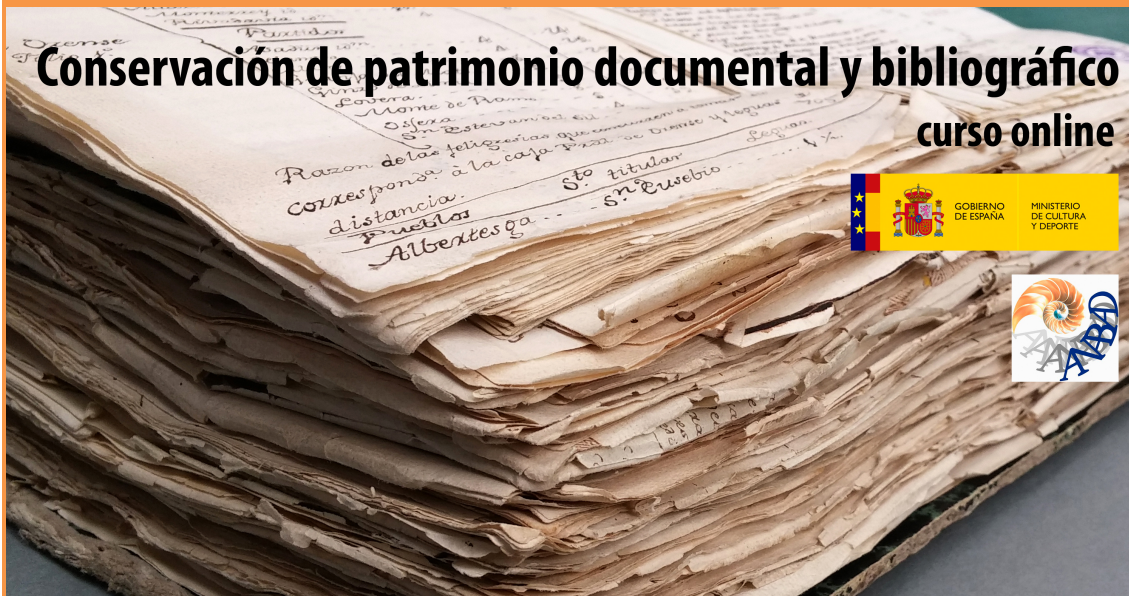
Conservación de patrimonio documental y bibliográfico
curso online

GOBIERNO DE ESPAÑA
MINISTERIO DE CULTURA Y DEPORTE

AAAAANABAD

Orense
Partido
Lovera
Osera
Sn Estevan del Sil
Razon de las feligresias que comprende ... corresponde à la caja ... de Orense y leguas
distancia
Pueblos
Sto titular
Albertesga
Sn Eusebio
Leguas